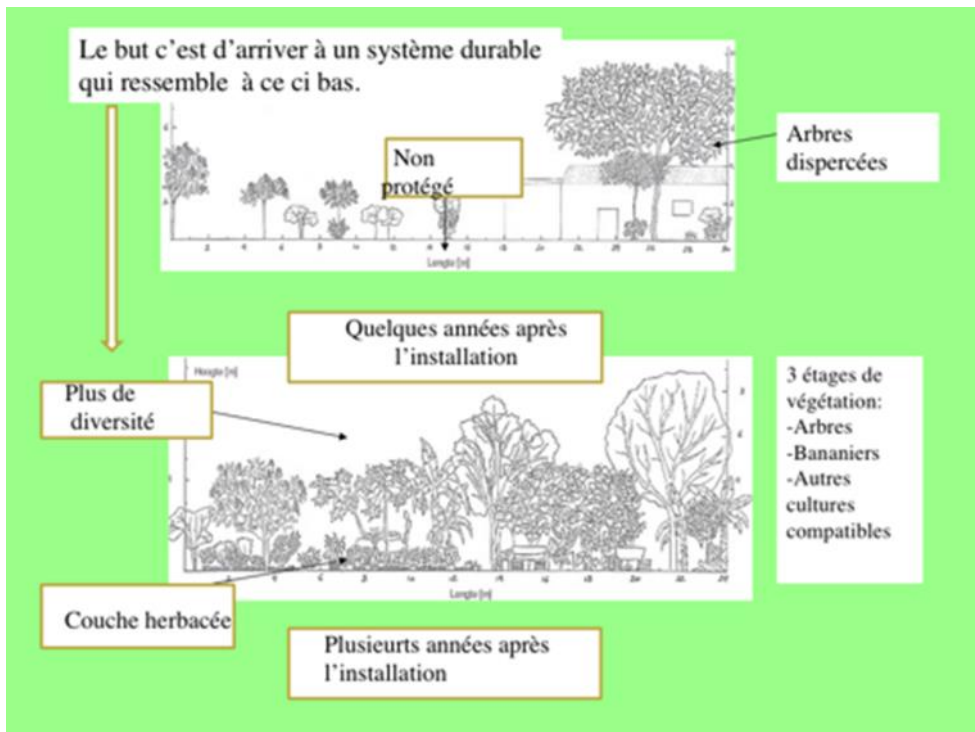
Le but c'est d'arriver à un système durable qui ressemble à ce ci bas.

Non protégé

Arbres dispercées

Longitu [m]

Quelques années après l'installation

Hauglu [m]

Plus de diversité

3 étages de végétation:
-Arbres
-Bananiers
-Autres cultures compatibles

Couche herbacée

Longitu [m]

Plusieurts années après l'installation